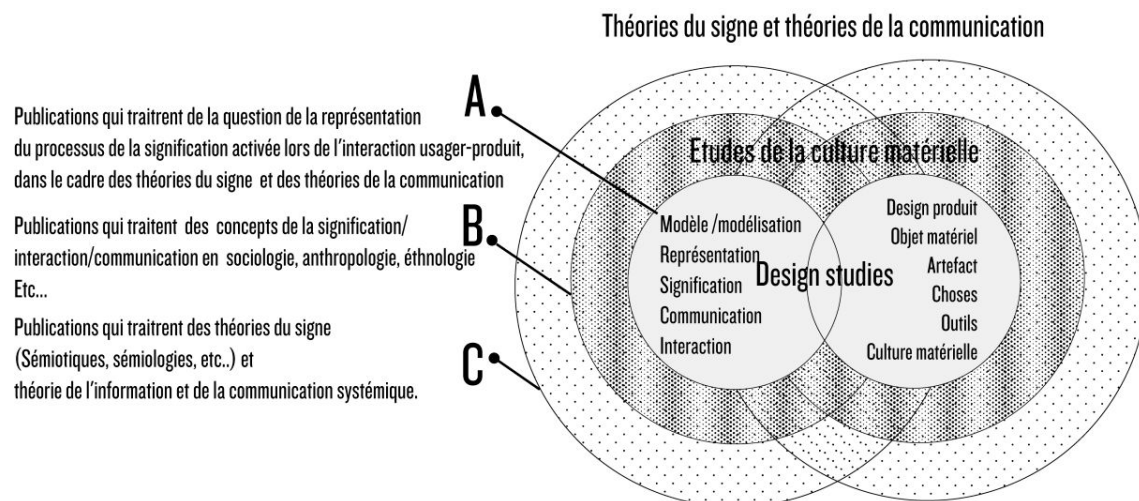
Théories du signe et théories de la communication

A.

Publications qui traitrent de la question de la représentation du processus de la signification activée lors de l'interaction usager-produit, dans le cadre des théories du signe et des théories de la communication

B.

Publications qui traitent des concepts de la signification/ interaction/communication en sociologie, anthropologie, éthnologie Etc...

C.

Publications qui traitrent des théories du signe (Sémiotiques, sémiologies, etc..) et théorie de l'information et de la communication systémique.

Etudes de la culture matérielle

Modèle /modélisation
Représentation
Signification
Communication
Interaction

Design studies

Design produit
Objet matériel
Artefact
Choses
Outils
Culture matérielle